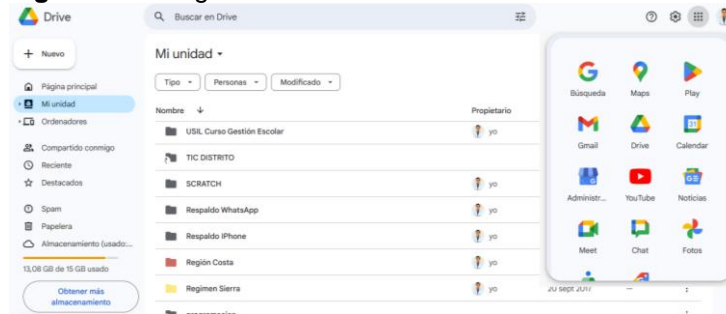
Drive

Buscar en Drive

+ Nuevo

Página principal
Mi unidad
Ordenadores

Compartido conmigo
Reciente
Destacados

Spam
Papelera
Almacenamiento (usado:...

13,08 GB de 15 GB usado

Obtener más almacenamiento

Mi unidad

Tipo
Personas
Modificado

| Nombre | Propietario |
|---|---|
| USIL Curso Gestión Escolar | yo |
| TIC DISTRITO | |
| SCRATCH | yo |
| Respaldo WhatsApp | yo |
| Respaldo IPhone | yo |
| Región Costa | yo |
| Regimen Sierra | yo |

20 sept 2017

Búsqueda
Maps
Play
Gmail
Drive
Calendar
Administr...
YouTube
Noticias
Meet
Chat
Fotos